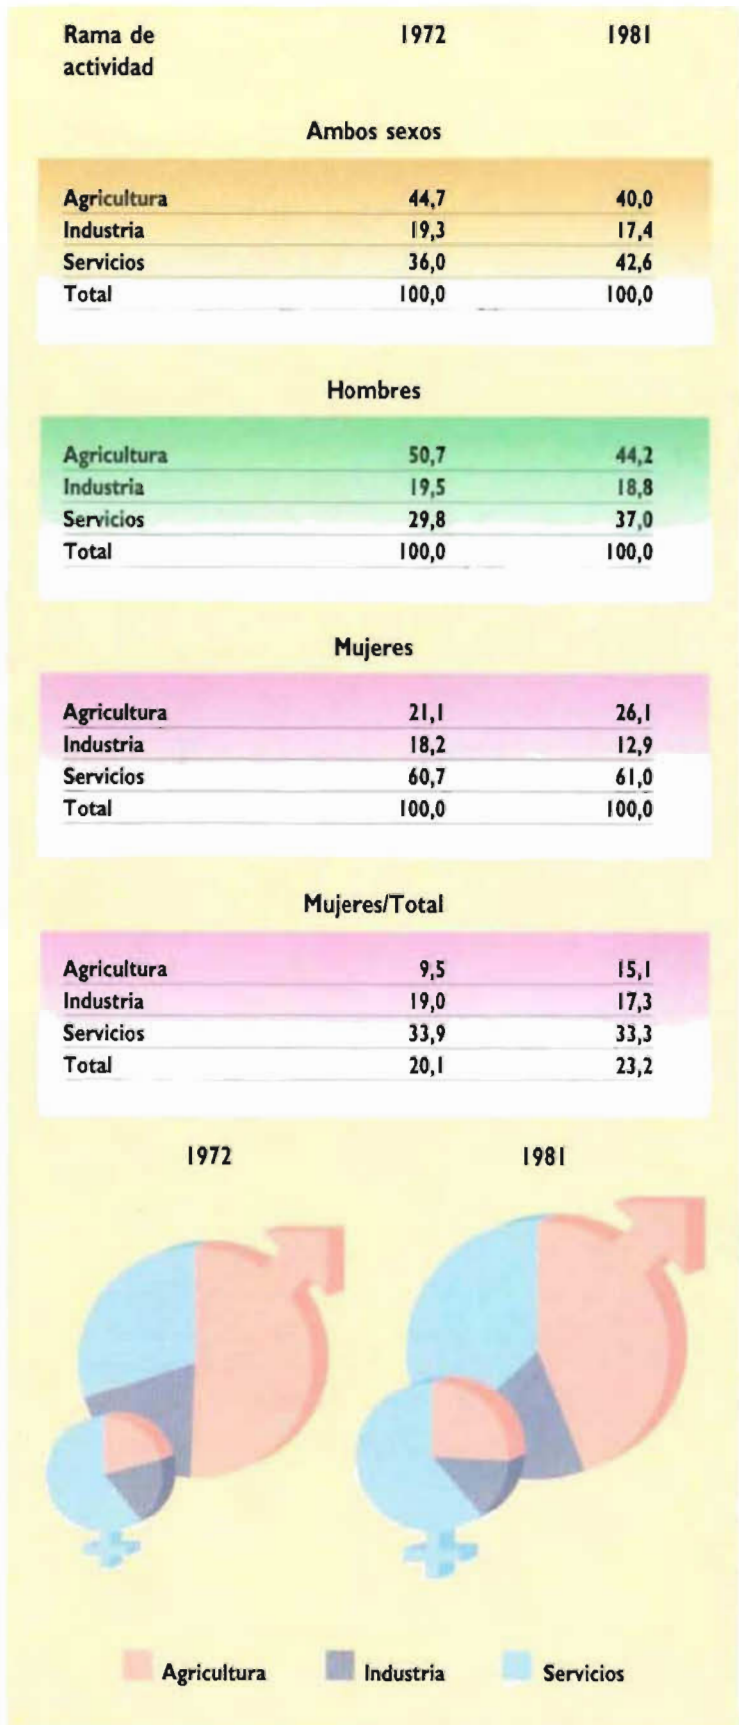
| Rama de actividad | 1972 | 1981 |
|---|---|---|
| **Ambos sexos** | | |
| Agricultura | 44,7 | 40,0 |
| Industria | 19,3 | 17,4 |
| Servicios | 36,0 | 42,6 |
| Total | 100,0 | 100,0 |
| **Hombres** | | |
| Agricultura | 50,7 | 44,2 |
| Industria | 19,5 | 18,8 |
| Servicios | 29,8 | 37,0 |
| Total | 100,0 | 100,0 |
| **Mujeres** | | |
| Agricultura | 21,1 | 26,1 |
| Industria | 18,2 | 12,9 |
| Servicios | 60,7 | 61,0 |
| Total | 100,0 | 100,0 |
| **Mujeres/Total** | | |
| Agricultura | 9,5 | 15,1 |
| Industria | 19,0 | 17,3 |
| Servicios | 33,9 | 33,3 |
| Total | 20,1 | 23,2 |

1972

1981

Agricultura
Industria
Servicios